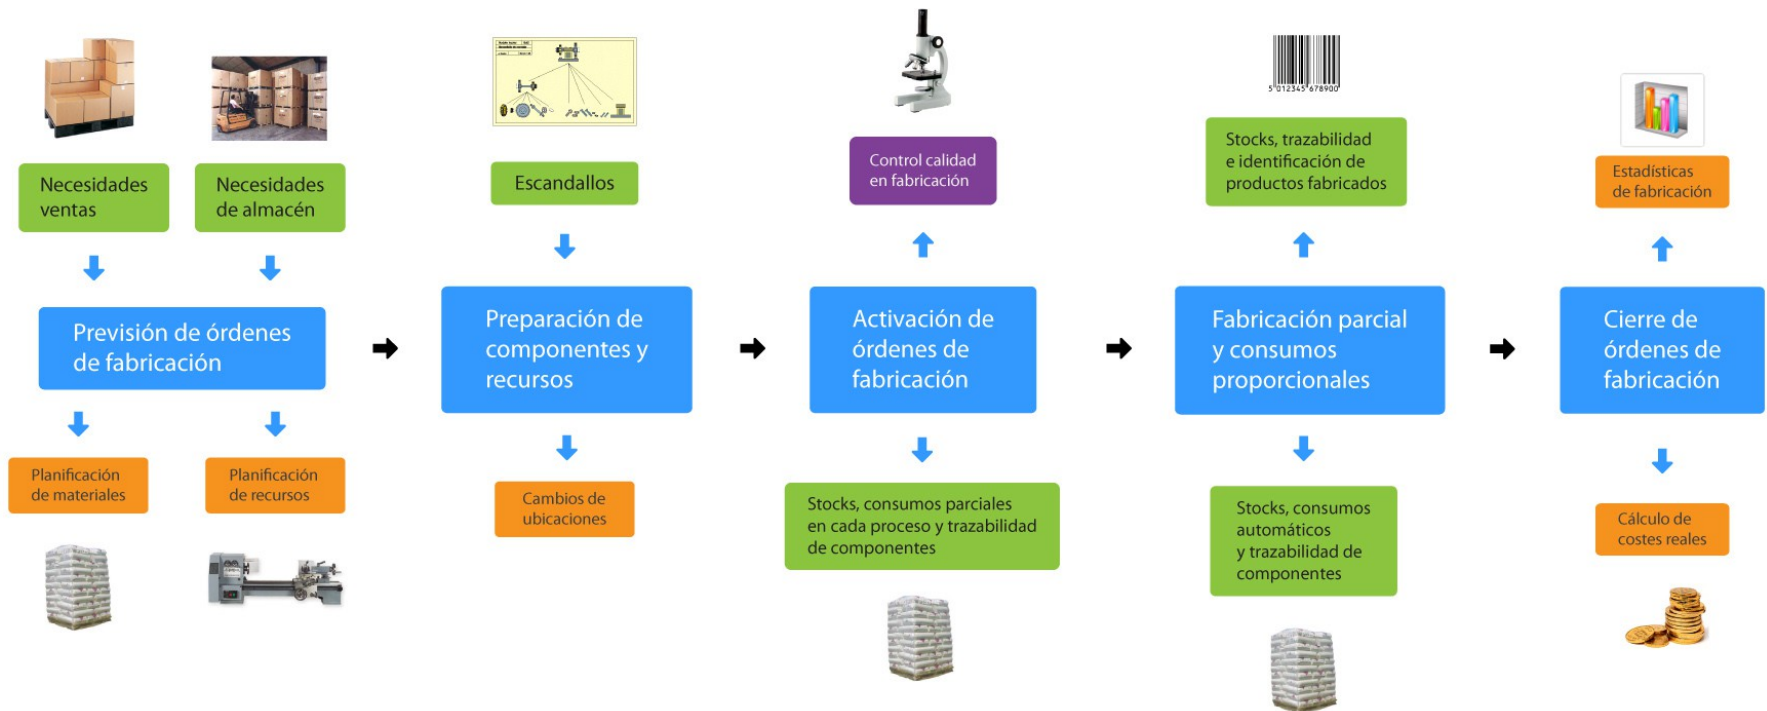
Necesidades ventas

Necesidades de almacén

Previsión de órdenes de fabricación

Planificación de materiales

Planificación de recursos

Escandallos

Preparación de componentes y recursos

Cambios de ubicaciones

Control calidad en fabricación

Activación de órdenes de fabricación

Stocks, consumos parciales en cada proceso y trazabilidad de componentes

5 012345 678900

Stocks, trazabilidad e identificación de productos fabricados

Fabricación parcial y consumos proporcionales

Stocks, consumos automáticos y trazabilidad de componentes

Estadísticas de fabricación

Cierre de órdenes de fabricación

Cálculo de costes reales